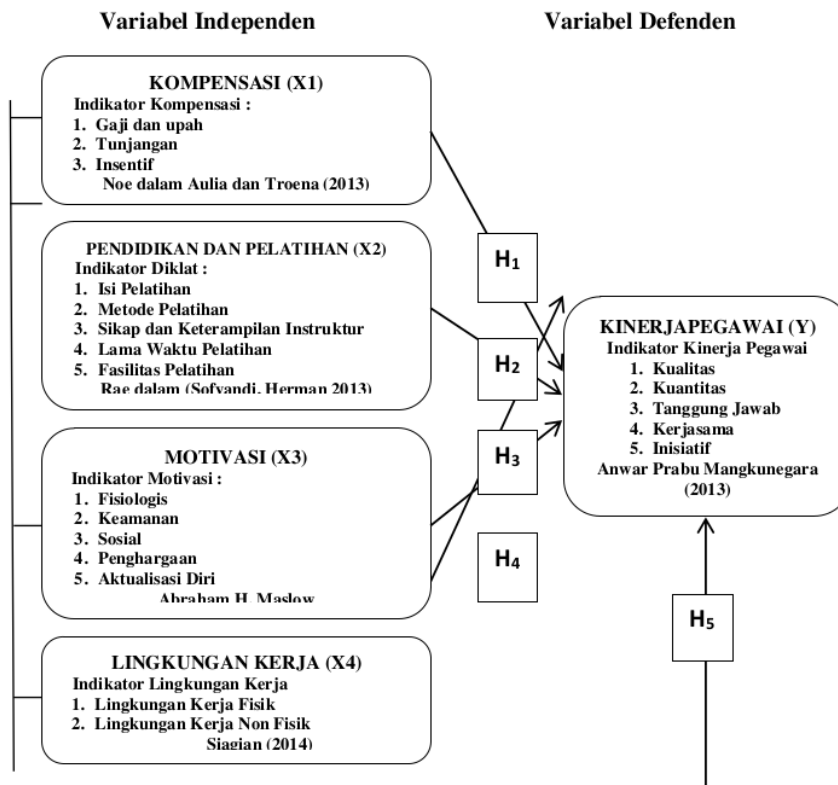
Variabel Independen

Variabel Defenden

KOMPENSASI (X1)
Indikator Kompensasi :
1. Gaji dan upah
2. Tunjangan
3. Insentif
Noe dalam Aulia dan Troena (2013)

PENDIDIKAN DAN PELATIHAN (X2)
Indikator Diklat :
1. Isi Pelatihan
2. Metode Pelatihan
3. Sikap dan Keterampilan Instruktur
4. Lama Waktu Pelatihan
5. Fasilitas Pelatihan
Rae dalam (Sofyandi, Herman 2013)

MOTIVASI (X3)
Indikator Motivasi :
1. Fisiologis
2. Keamanan
3. Sosial
4. Penghargaan
5. Aktualisasi Diri
Abraham H. Maslow

LINGKUNGAN KERJA (X4)
Indikator Lingkungan Kerja
1. Lingkungan Kerja Fisik
2. Lingkungan Kerja Non Fisik
Siagian (2014)

$H_1$

$H_2$

$H_3$

$H_4$

$H_5$

KINERJAPEGAWAI (Y)
Indikator Kinerja Pegawai
1. Kualitas
2. Kuantitas
3. Tanggung Jawab
4. Kerjasama
5. Inisiatif
Anwar Prabu Mangkunegara (2013)